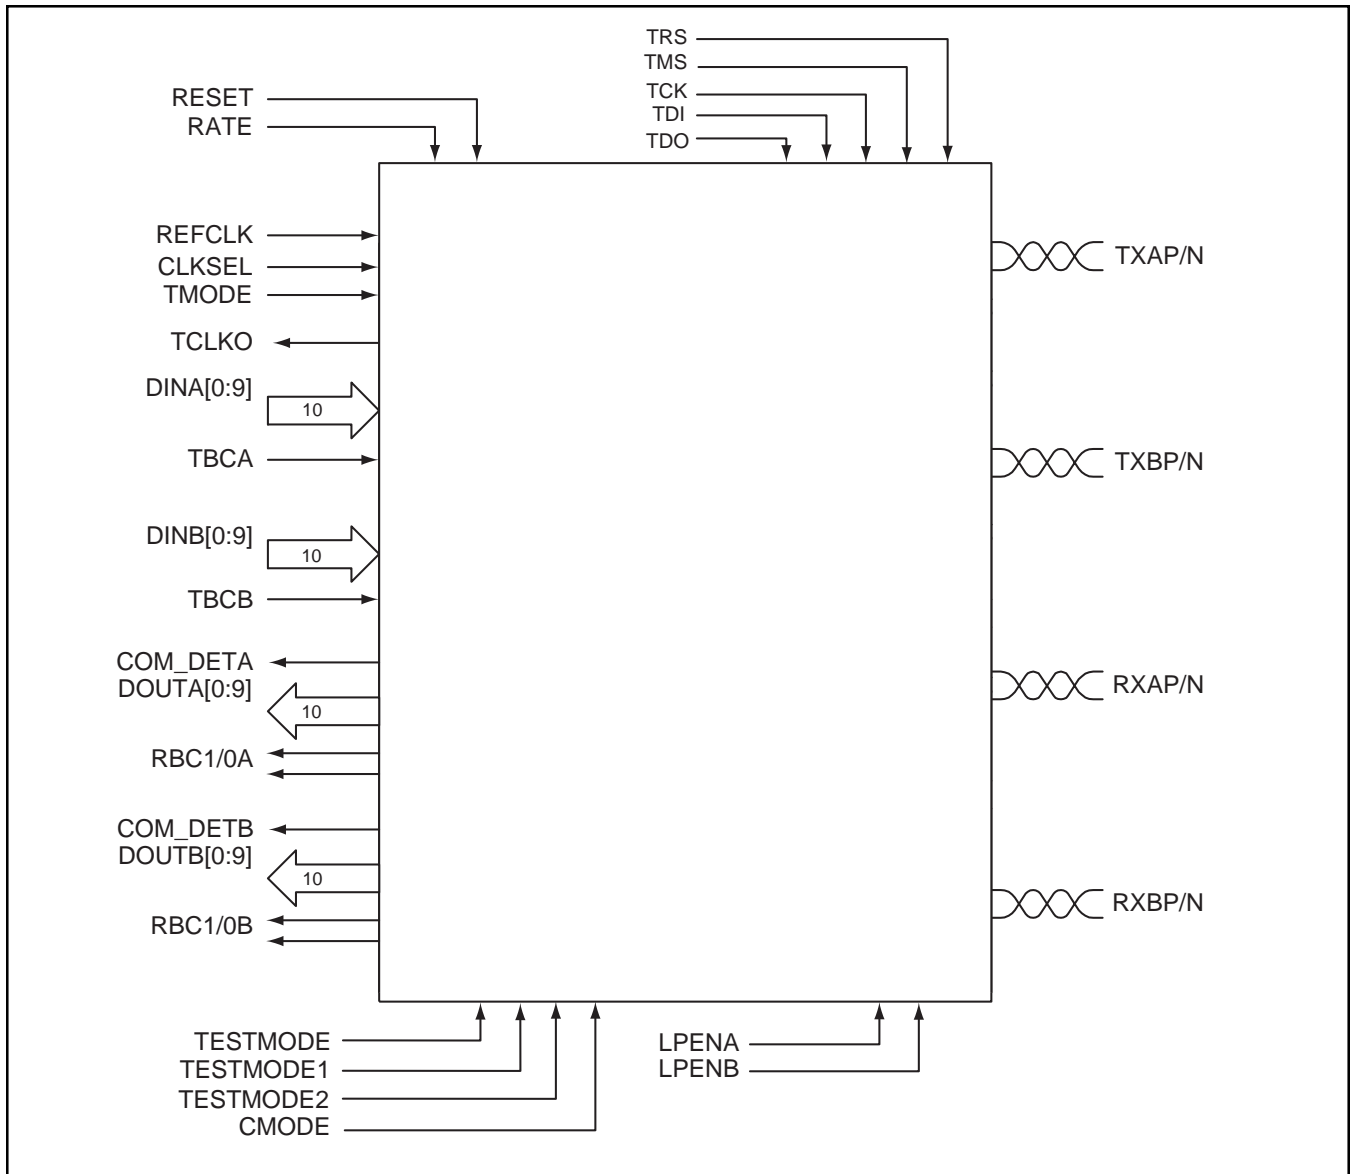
TRS
TMS
TCK
TDI
TDO

RESET
RATE

REFCLK
CLKSEL
TMODE
TCLKO
DINA[0:9]
10
TBCA
DINB[0:9]
10
TBCB
COM_DETA
DOUTA[0:9]
10
RBC1/0A
COM_DETB
DOUTB[0:9]
10
RBC1/0B

TXAP/N
TXBP/N
RXAP/N
RXBP/N

TESTMODE
TESTMODE1
TESTMODE2
CMODE

LPENA
LPENB